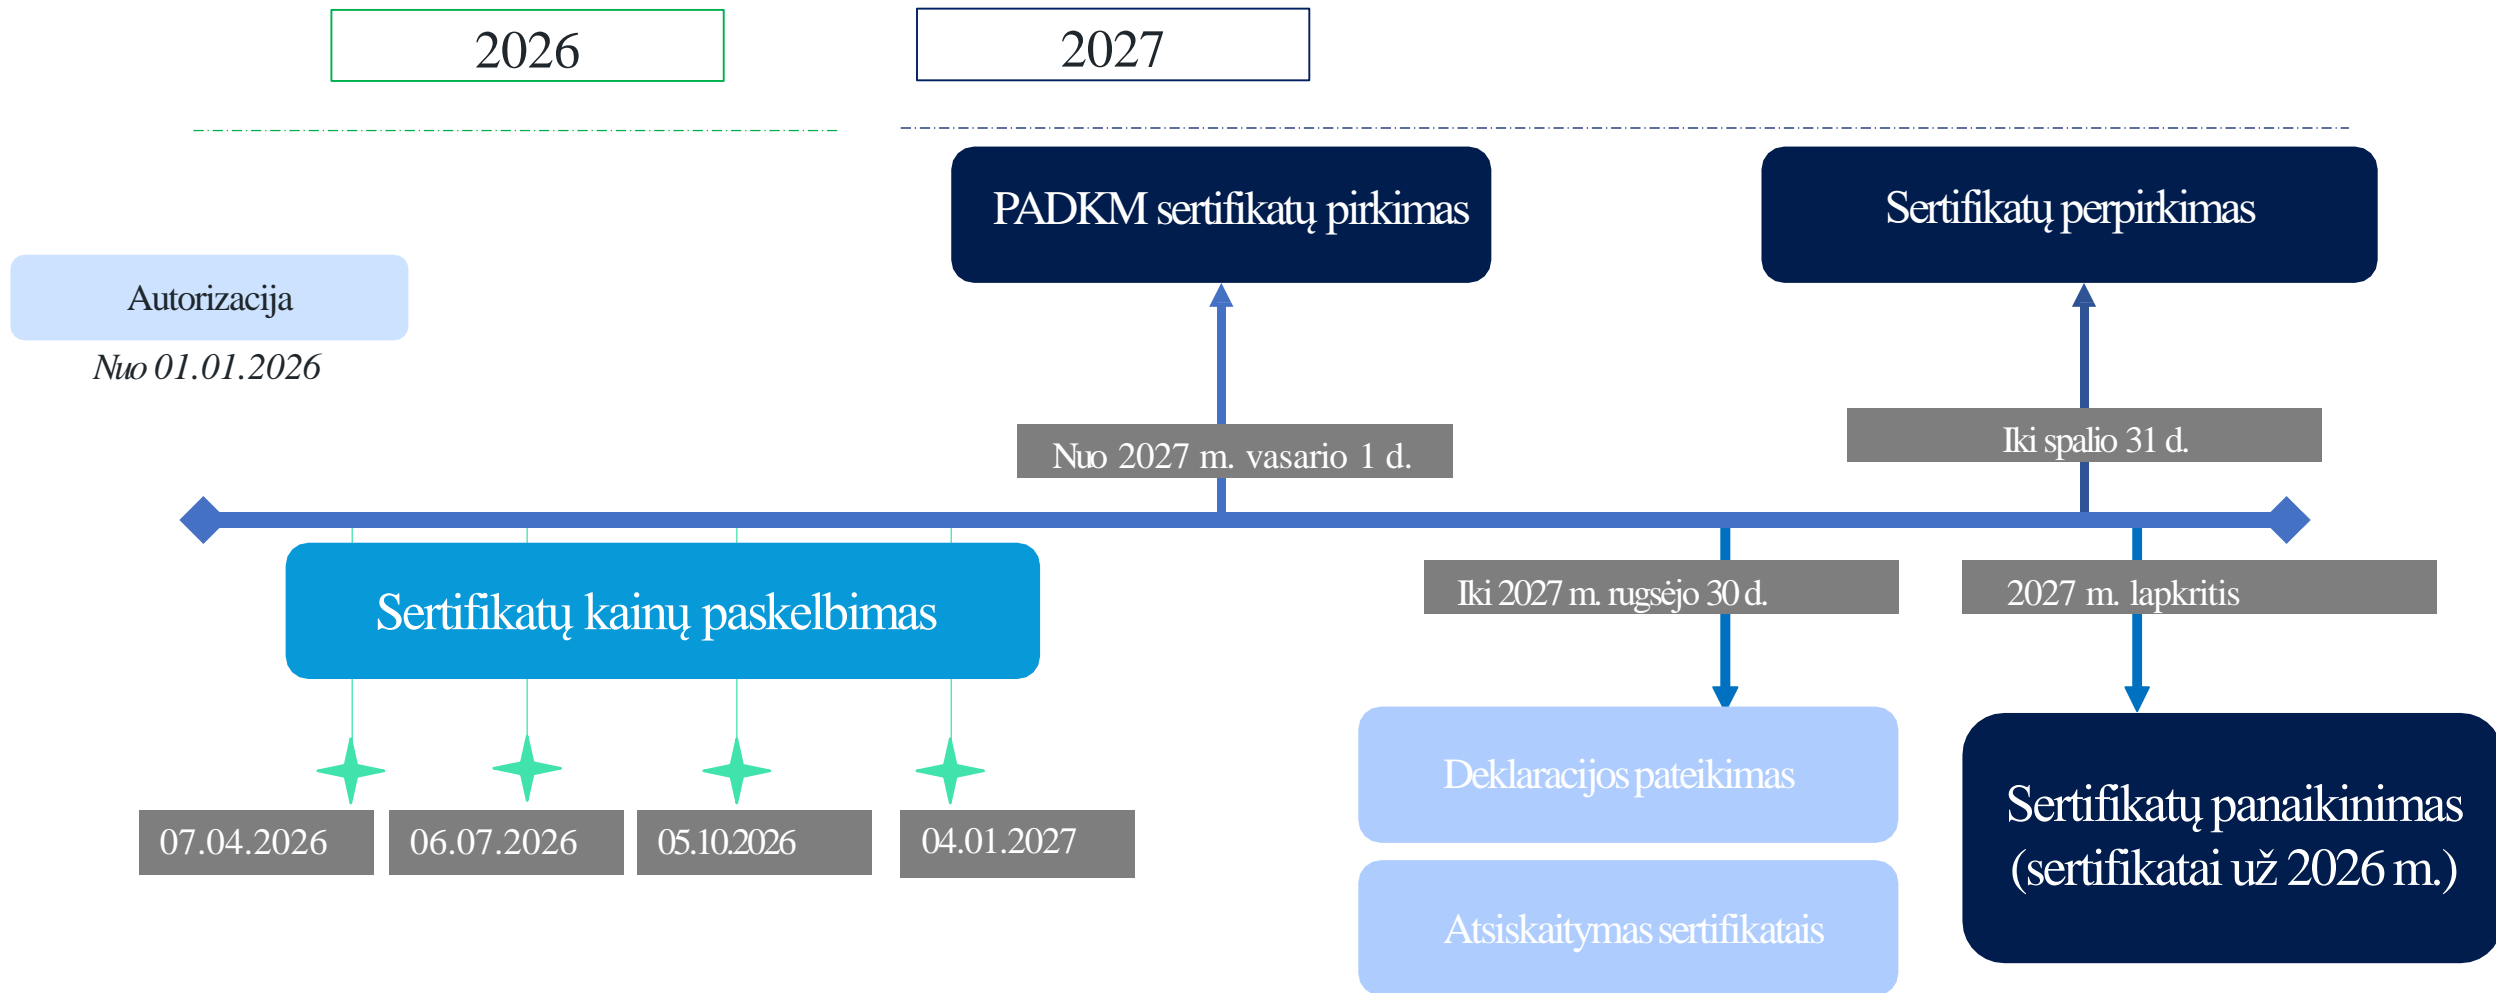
2026

2027

PADKM sertifikatų pirkimas

Sertifikatų perpirkimas

Autorizacija

Nuo 01.01.2026

Nuo 2027 m. vasario 1 d.

Iki spalio 31 d.

Sertifikatų kainų paskelbimas

Iki 2027 m. rugsėjo 30 d.

2027 m. lapkritis

07.04.2026

06.07.2026

05.10.2026

04.01.2027

Deklaracijos pateikimas

Atsiskaitymas sertifikatais

Sertifikatų panaikinimas (sertifikatai už 2026 m.)